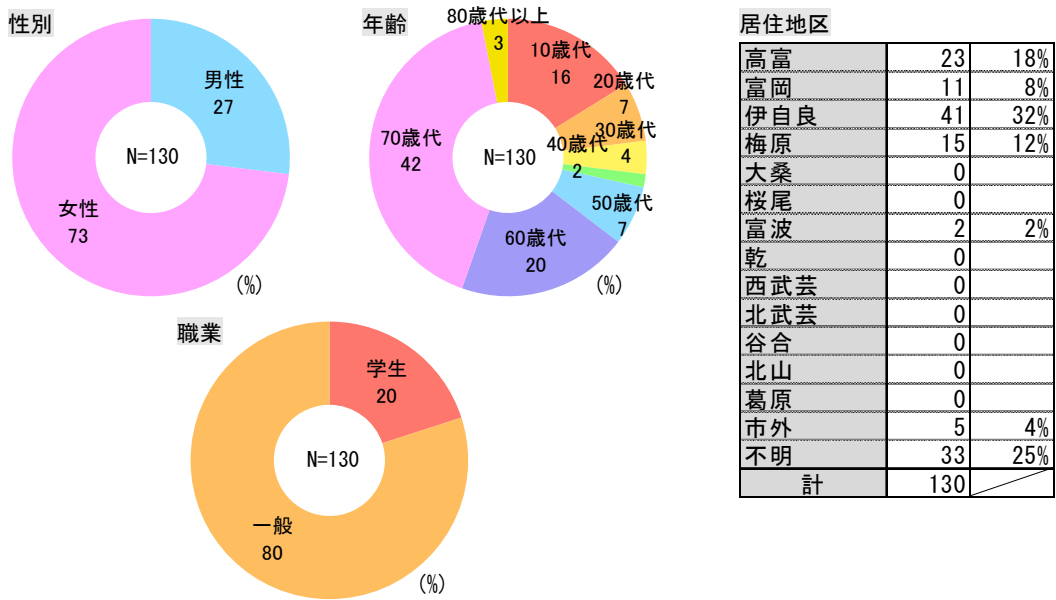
性別

男性
27

N=130

女性
73

(%)

年齢

80歳代以上
3

10歳代
16

20歳代
7

30歳代
4

40歳代
2

50歳代
7

60歳代
20

70歳代
42

N=130

(%)

職業

学生
20

N=130

一般
80

(%)

居住地区

| | | |
|---|---|---|
| 高富 | 23 | 18% |
| 富岡 | 11 | 8% |
| 伊自良 | 41 | 32% |
| 梅原 | 15 | 12% |
| 大桑 | 0 | |
| 桜尾 | 0 | |
| 富波 | 2 | 2% |
| 乾 | 0 | |
| 西武芸 | 0 | |
| 北武芸 | 0 | |
| 谷合 | 0 | |
| 北山 | 0 | |
| 葛原 | 0 | |
| 市外 | 5 | 4% |
| 不明 | 33 | 25% |
| 計 | 130 | |